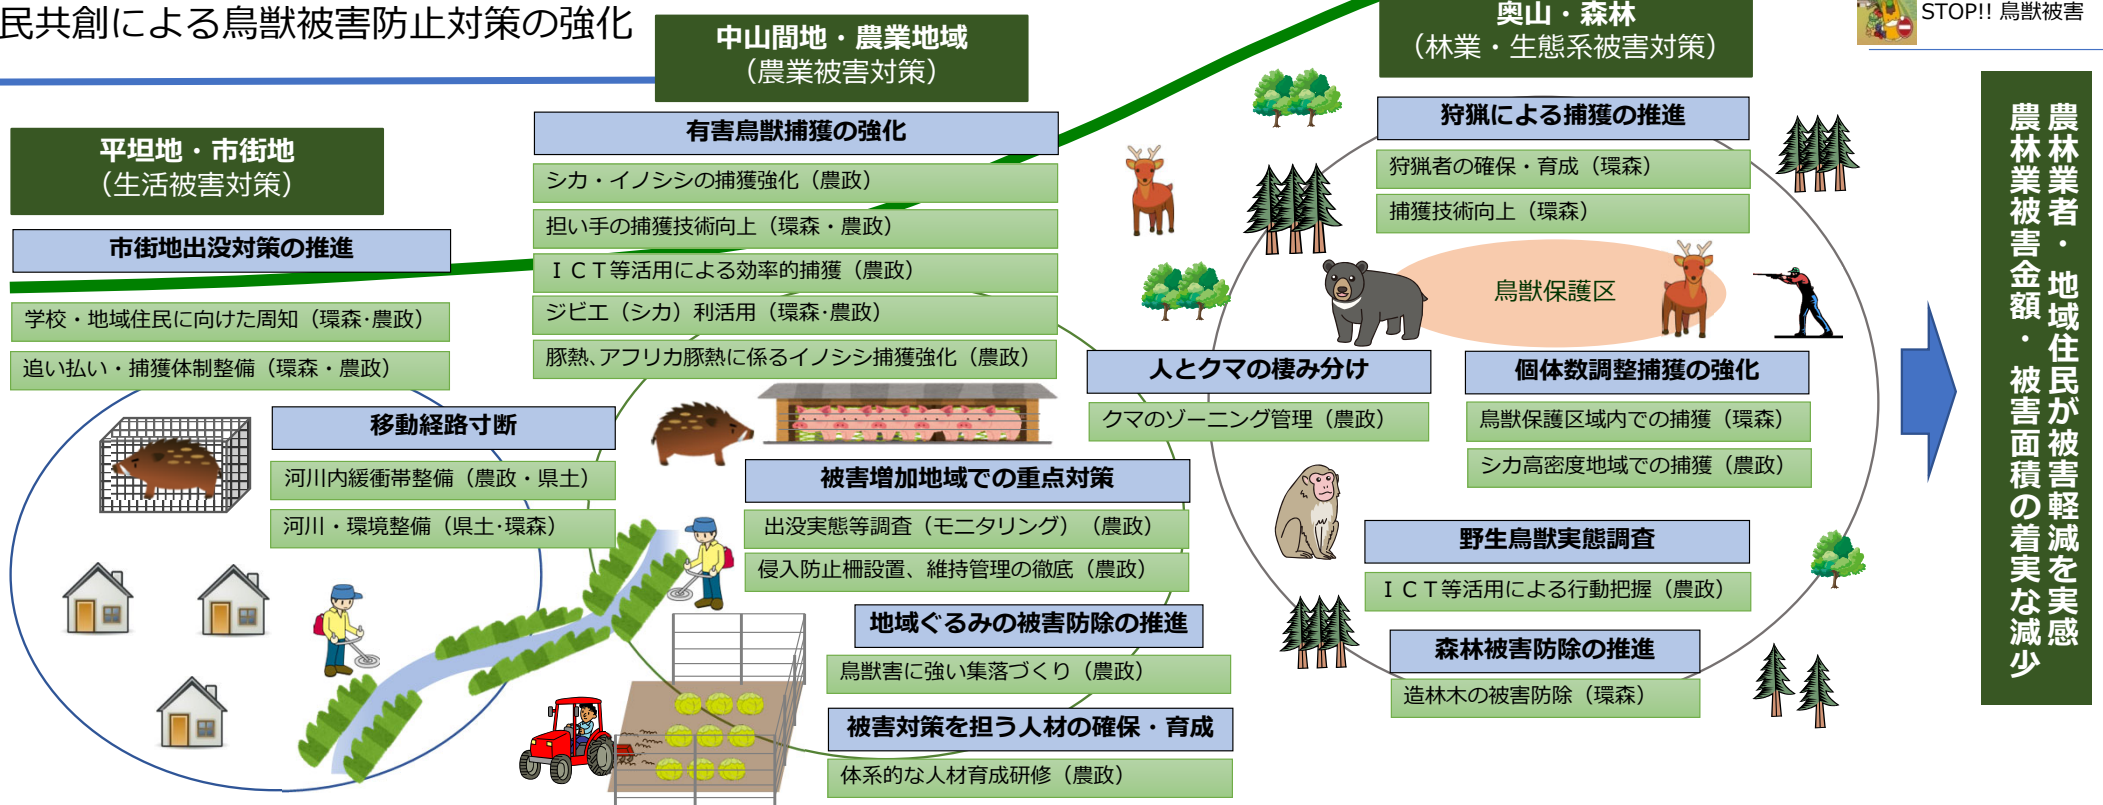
民共創による鳥獣被害防止対策の強化

中山間地・農業地域
（農業被害対策）

奥山・森林
（林業・生態系被害対策）

STOP!! 鳥獣被害

平坦地・市街地
（生活被害対策）

市街地出没対策の推進

学校・地域住民に向けた周知（環森･農政）

追い払い・捕獲体制整備（環森・農政）

有害鳥獣捕獲の強化

シカ・イノシシの捕獲強化（農政）

担い手の捕獲技術向上（環森・農政）

ＩＣＴ等活用による効率的捕獲（農政）

ジビエ（シカ）利活用（環森･農政）

豚熱､アフリカ豚熱に係るイノシシ捕獲強化（農政）

移動経路寸断

河川内緩衝帯整備（農政・県土）

河川・環境整備（県土･環森）

被害増加地域での重点対策

出没実態等調査（モニタリング）（農政）

侵入防止柵設置、維持管理の徹底（農政）

地域ぐるみの被害防除の推進

鳥獣害に強い集落づくり（農政）

被害対策を担う人材の確保・育成

体系的な人材育成研修（農政）

狩猟による捕獲の推進

狩猟者の確保・育成（環森）

捕獲技術向上（環森）

鳥獣保護区

人とクマの棲み分け

クマのゾーニング管理（農政）

個体数調整捕獲の強化

鳥獣保護区域内での捕獲（環森）

シカ高密度地域での捕獲（農政）

野生鳥獣実態調査

ＩＣＴ等活用による行動把握（農政）

森林被害防除の推進

造林木の被害防除（環森）

農林業者・地域住民が被害軽減を実感

農林業被害金額・被害面積の着実な減少